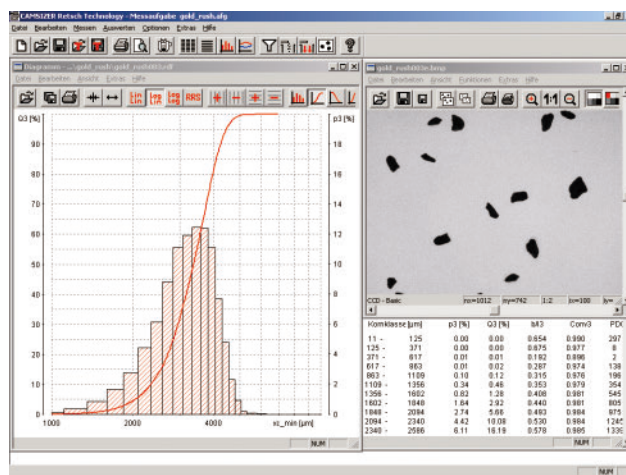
CAMSIZER Retsch Technology - Messaufgabe gold_rush.afg

Datei Bearbeiten Messen Auswerten Optionen Extras Hilfe

Diagramm - ...\gold_rush\gold_rush003.rdf

Datei Bearbeiten Ansicht Extras Hilfe

Lin Lin Log Lin Log Log RRS

Q3 [%]

p3 [%]

100
90
80
70
60
50
40
30
20
10
0

20
18
16
14
12
10
8
6
4
2
0

1000 2000 3000 4000 xc_min [µm]

NUM

gold_rush003c.bmp

Datei Bearbeiten Ansicht Funktionen Extras Hilfe

CCD - Basic nx=1012 ny=742 1:2 ix=108 iy=

| Kornklasse [µm] | | p3 [%] | Q3 [%] | b/l3 | Conv3 | PDC |
|---|---|---|---|---|---|---|
| 11 - | 125 | 0.00 | 0.00 | 0.654 | 0.990 | 297 |
| 125 - | 371 | 0.00 | 0.00 | 0.675 | 0.977 | 8 |
| 371 - | 617 | 0.01 | 0.01 | 0.192 | 0.898 | 2 |
| 617 - | 863 | 0.01 | 0.02 | 0.287 | 0.974 | 138 |
| 863 - | 1109 | 0.10 | 0.12 | 0.315 | 0.976 | 196 |
| 1109 - | 1356 | 0.34 | 0.46 | 0.353 | 0.979 | 354 |
| 1356 - | 1602 | 0.83 | 1.28 | 0.408 | 0.981 | 545 |
| 1602 - | 1848 | 1.64 | 2.92 | 0.440 | 0.981 | 805 |
| 1848 - | 2094 | 2.74 | 5.66 | 0.493 | 0.984 | 975 |
| 2094 - | 2340 | 4.42 | 10.08 | 0.530 | 0.984 | 1245 |
| 2340 - | 2586 | 6.11 | 16.19 | 0.578 | 0.985 | 1339 |

NUM